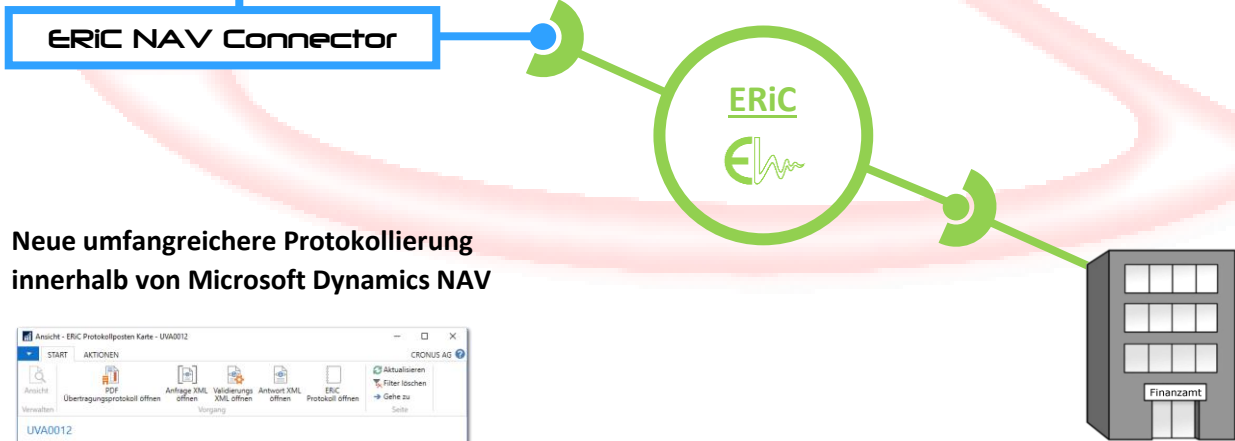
ERiC NAV Connector

ERiC

Neue umfangreichere Protokollierung innerhalb von Microsoft Dynamics NAV

Ansicht - ERiC Protokollposten Karte - UVA0012

START AKTIONEN

CRONUS AG

Ansicht
Verwalten

PDF Übertragungsprotokoll öffnen

Anfrage XML öffnen

Validierungs XML öffnen

Antwort XML öffnen

ERiC Protokoll öffnen

Vorgang

Aktualisieren
Filter löschen
Gehe zu
Seite

UVA0012

Finanzamt